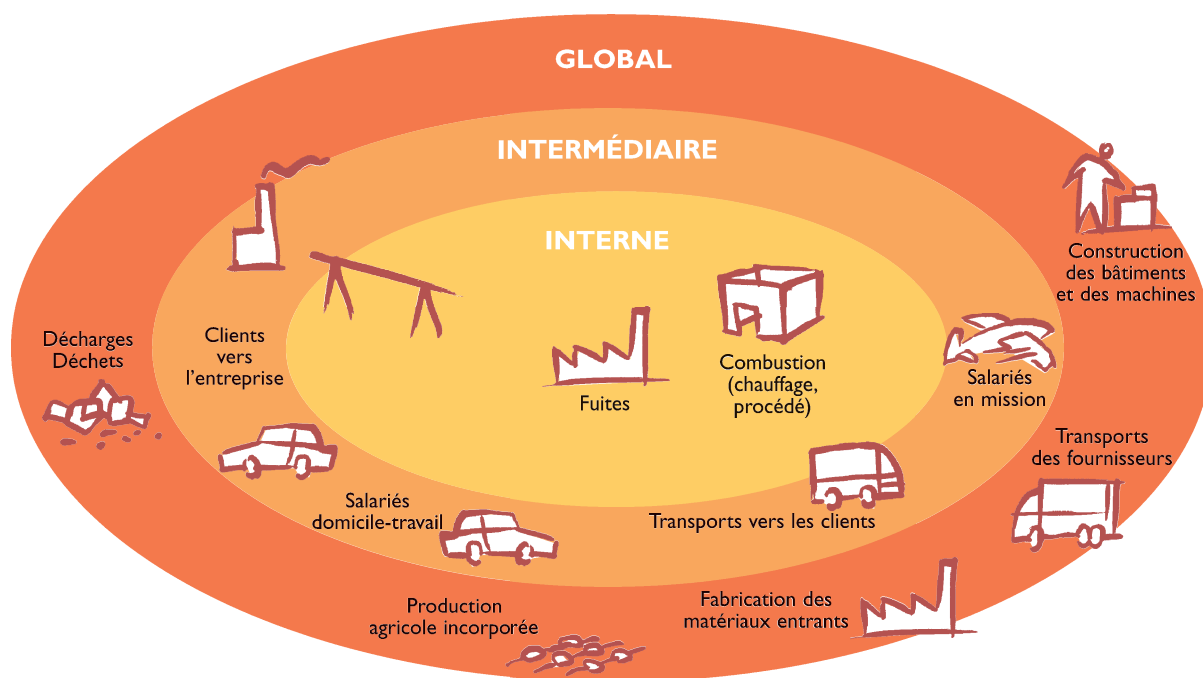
GLOBAL

INTERMÉDIAIRE

INTERNE

Construction des bâtiments et des machines

Décharges Déchets

Clients vers l'entreprise

Fuites

Combustion (chauffage, procédé)

Salariés en mission

Transports des fournisseurs

Salariés domicile-travail

Transports vers les clients

Production agricole incorporée

Fabrication des matériaux entrants